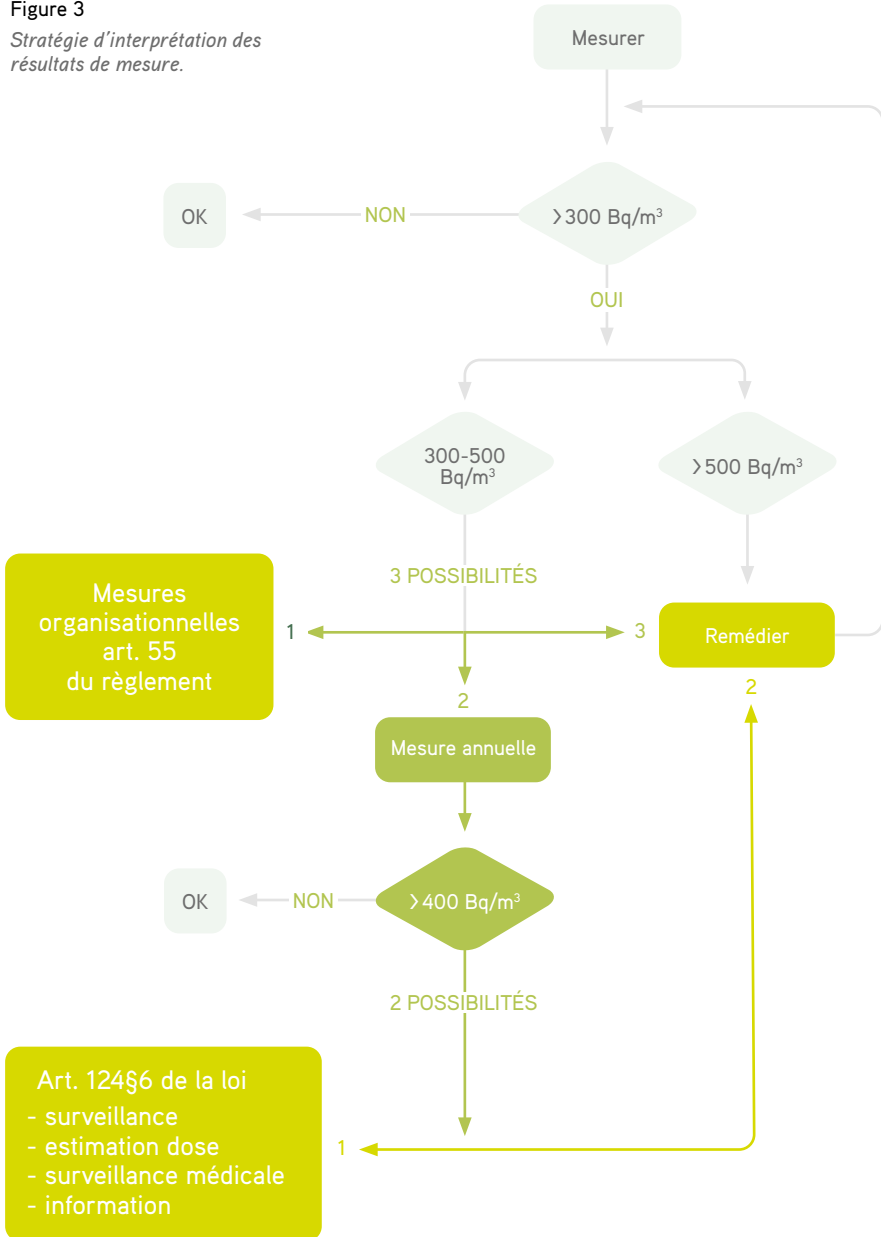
Figure 3

*Stratégie d'interprétation des résultats de mesure.*

Mesurer

OK

NON

>300 Bq/m$^3$

OUI

300-500 Bq/m$^3$

>500 Bq/m$^3$

Mesures organisationnelles art. 55 du règlement

3 POSSIBILITÉS

1

3

Remédier

2

2

Mesure annuelle

OK

NON

>400 Bq/m$^3$

2 POSSIBILITÉS

Art. 124§6 de la loi
- surveillance
- estimation dose
- surveillance médicale
- information

1